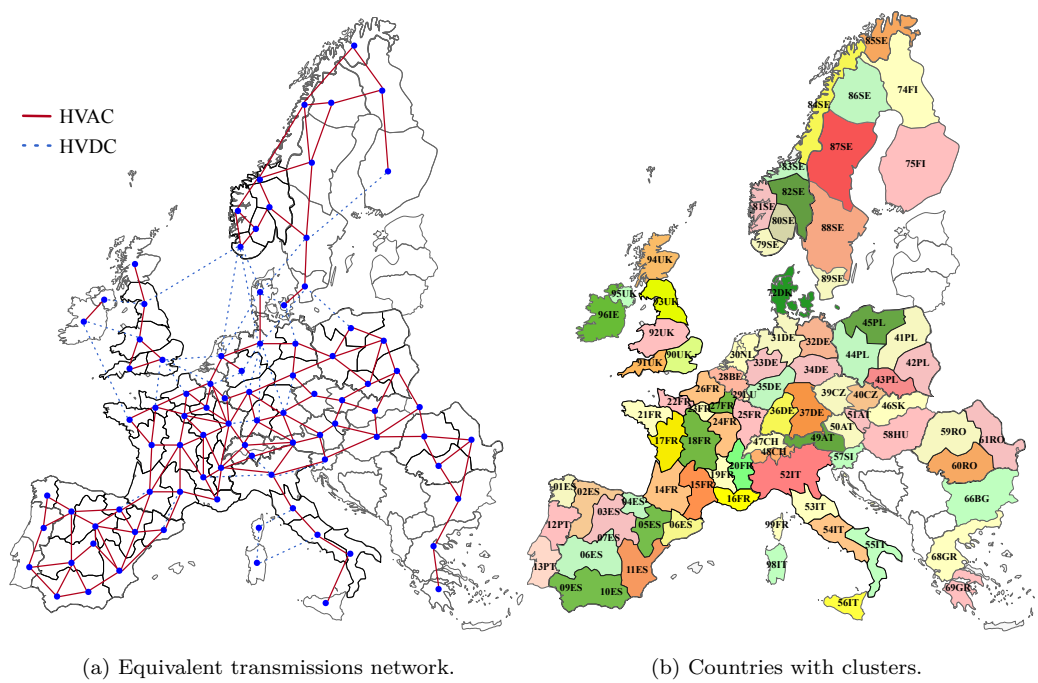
HVAC
HVDC

85SE
84SE
86SE
74FI
87SE
75FI
83SE
82SE
81SE
80SE
88SE
79SE
89SE
94UK
72DK
95UK
93UK
96IE
92UK
45PL
31DE
41PL
90UK
30NL
32DE
44PL
91UK
33DE
42PL
28BE
34DE
26FR
35DE
43PL
29LU
39CZ
22FR
27FR
36DE
37DE
40CZ
21FR
23FR
25FR
51AT
46SK
24FR
50AT
17FR
18FR
47CH
49AT
58HU
59RO
48CH
61RO
57SI
20FR
19FR
60RO
52IT
01ES
14FR
15FR
16FR
02ES
04ES
66BG
03ES
53IT
12PT
05ES
06ES
99FR
07ES
54IT
06ES
55IT
68GR
13PT
11ES
98IT
09ES
10ES
56IT
69GR

(a) Equivalent transmissions network.
(b) Countries with clusters.